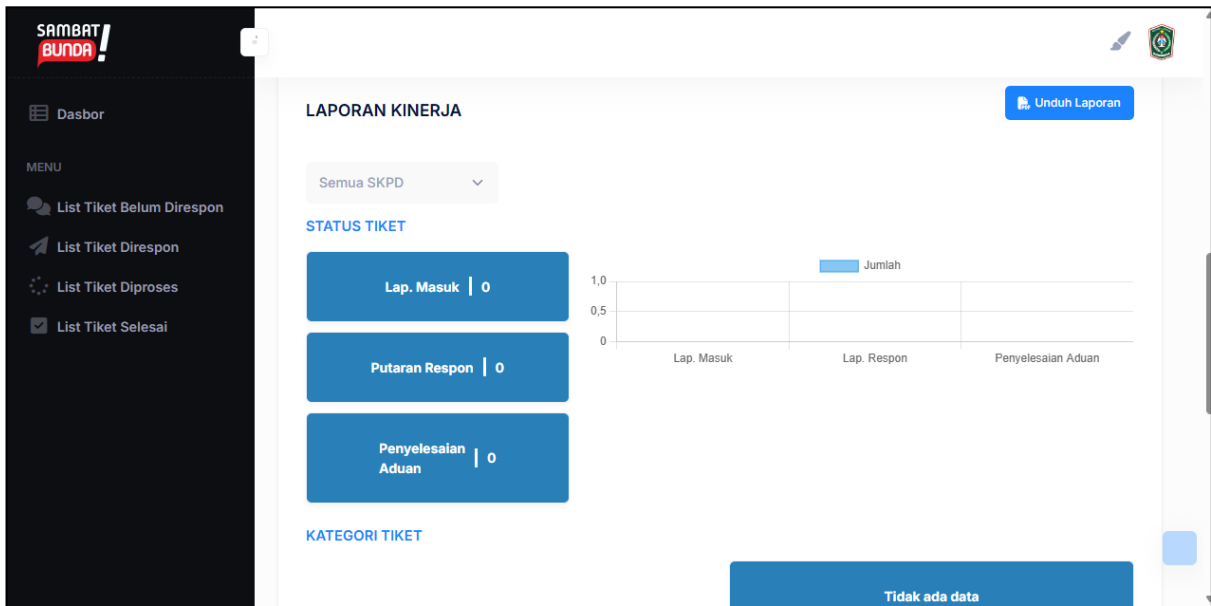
SAMBAT BUNDA!

Dasbor

MENU

List Tiket Belum Direspon

List Tiket Direspon

List Tiket Diproses

List Tiket Selesai

LAPORAN KINERJA

Unduh Laporan

Semua SKPD

STATUS TIKET

Lap. Masuk | 0

Putaran Respon | 0

Penyelesaian Aduan | 0

Jumlah

1,0

0,5

0

Lap. Masuk

Lap. Respon

Penyelesaian Aduan

KATEGORI TIKET

Tidak ada data